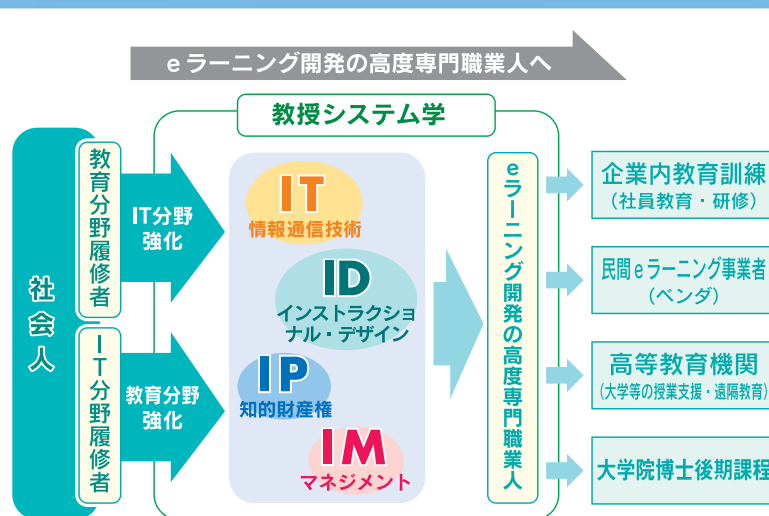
eラーニング開発の高度専門職業人へ

教授システム学

社会人

教育分野履修者

IT分野強化

IT分野履修者

教育分野強化

IT
情報通信技術

ID
インストラクショナル・デザイン

IP
知的財産権

IM
マネジメント

eラーニング開発の高度専門職業人

企業内教育訓練
（社員教育・研修）

民間eラーニング事業者
（ベンダ）

高等教育機関
（大学等の授業支援・遠隔教育）

大学院博士後期課程